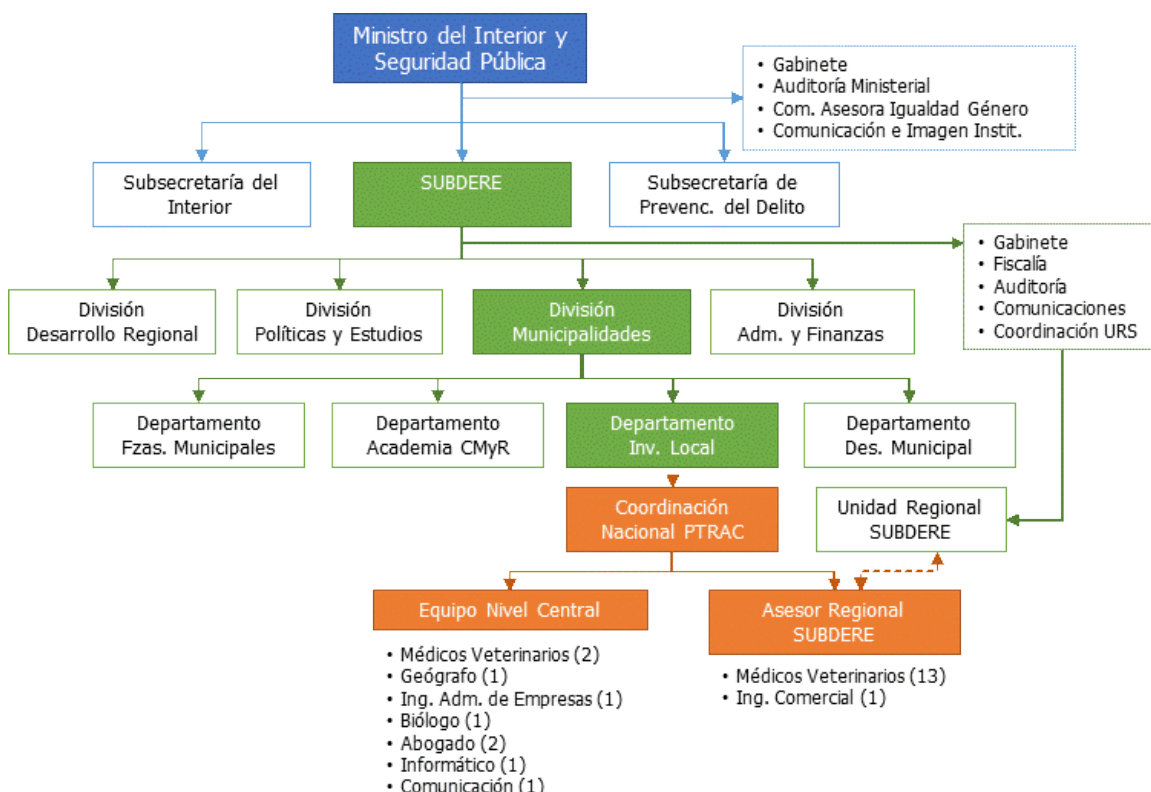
Ministro del Interior y Seguridad Pública

• Gabinete
• Auditoría Ministerial
• Com. Asesora Igualdad Género
• Comunicación e Imagen Instit.

Subsecretaría del Interior

SUBDERE

Subsecretaría de Prevenc. del Delito

• Gabinete
• Fiscalía
• Auditoría
• Comunicaciones
• Coordinación URS

División Desarrollo Regional

División Políticas y Estudios

División Municipalidades

División Adm. y Finanzas

Departamento Fzas. Municipales

Departamento Academia CMyR

Departamento Inv. Local

Departamento Des. Municipal

Coordinación Nacional PTRAC

Unidad Regional SUBDERE

Equipo Nivel Central

Asesor Regional SUBDERE

• Médicos Veterinarios (2)
• Geógrafo (1)
• Ing. Adm. de Empresas (1)
• Biólogo (1)
• Abogado (2)
• Informático (1)
• Comunicación (1)

• Médicos Veterinarios (13)
• Ing. Comercial (1)